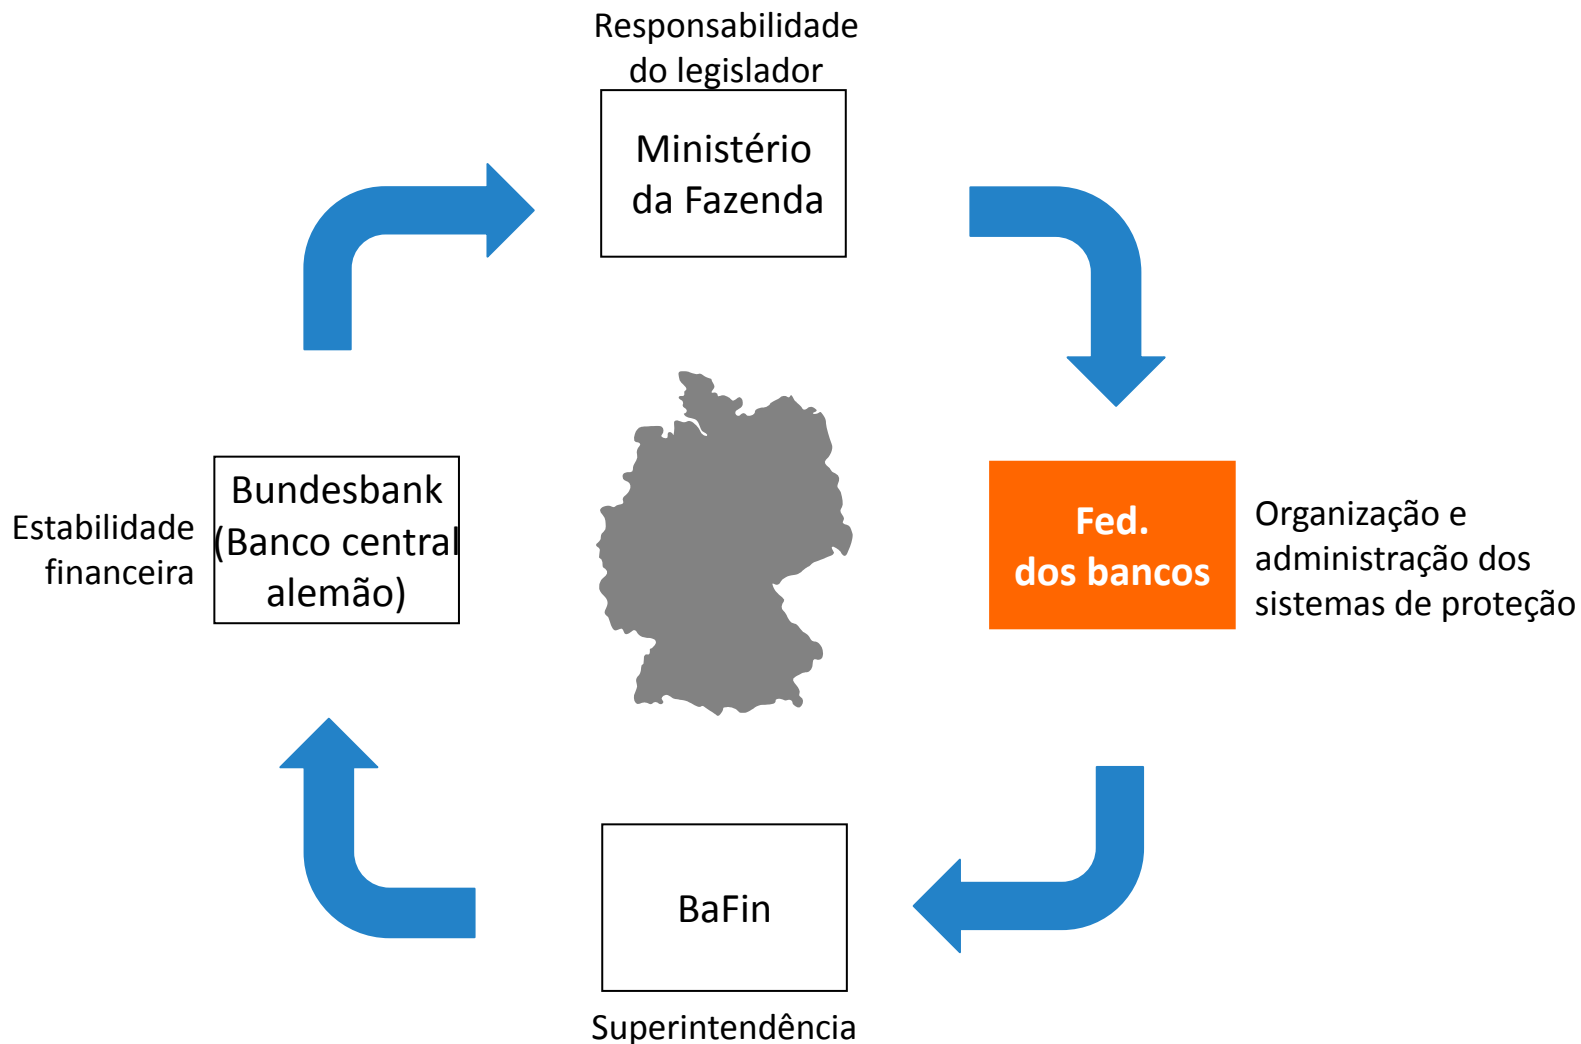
Responsabilidade do legislador

Ministério da Fazenda

Estabilidade financeira

Bundesbank (Banco central alemão)

Fed. dos bancos

Organização e administração dos sistemas de proteção

BaFin

Superintendência